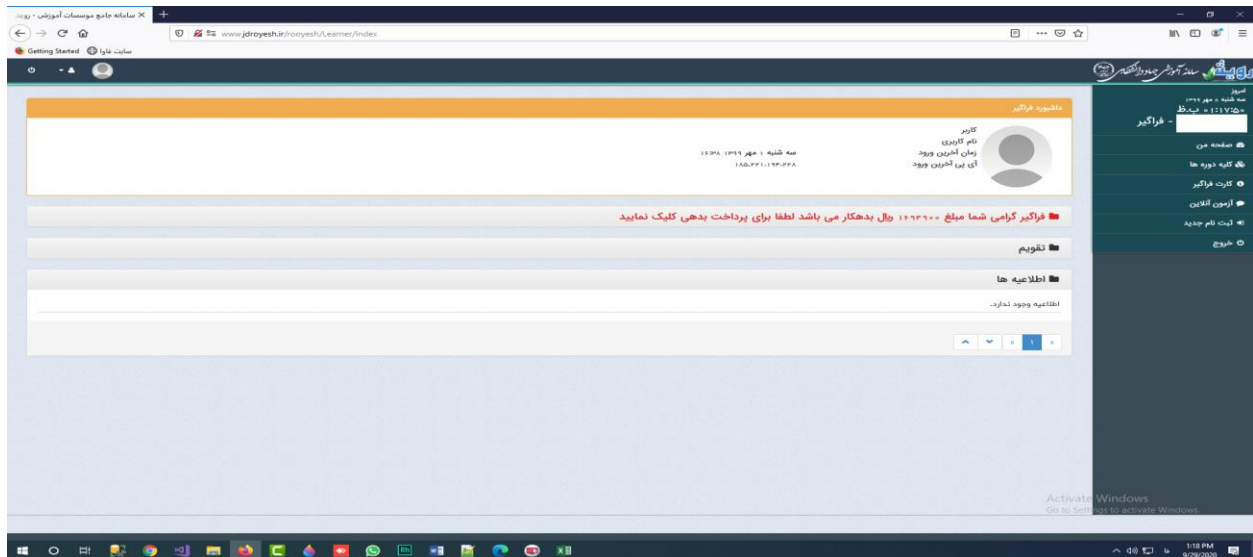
سامانه جامع موسسات آموزشی - رویش ×

www.jdroyesh.ir/rooyesh/Learner/Index

Getting Started سایت غاوا

رویش سامانه آموزش جهاد دانشگاهی

امروز
سه شنبه ، مهر ۱۳۹۹
ب.ظ ۰۱:۱۷:۵۰
- فراگیر

صفحه من
کلیه دوره ها
کارت فراگیر
آزمون آنلاین
ثبت نام جدید
خروج

داشبورد فراگیر

کاربر
نام کاربری
زمان آخرین ورود
آی پی آخرین ورود

سه شنبه ، مهر ۱۳۹۹ ۱۶:۳۸
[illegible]

فراگیر گرامی شما مبلغ ۱۶۹۳۹۰۰ ریال بدهکار می باشد لطفا برای پرداخت بدهی کلیک نمایید

تقویم

اطلاعیه ها

اطلاعیه وجود ندارد.

« ‹ ۱ › »

Activate Windows
Go to Settings to activate Windows.

1:18 PM
9/29/2020